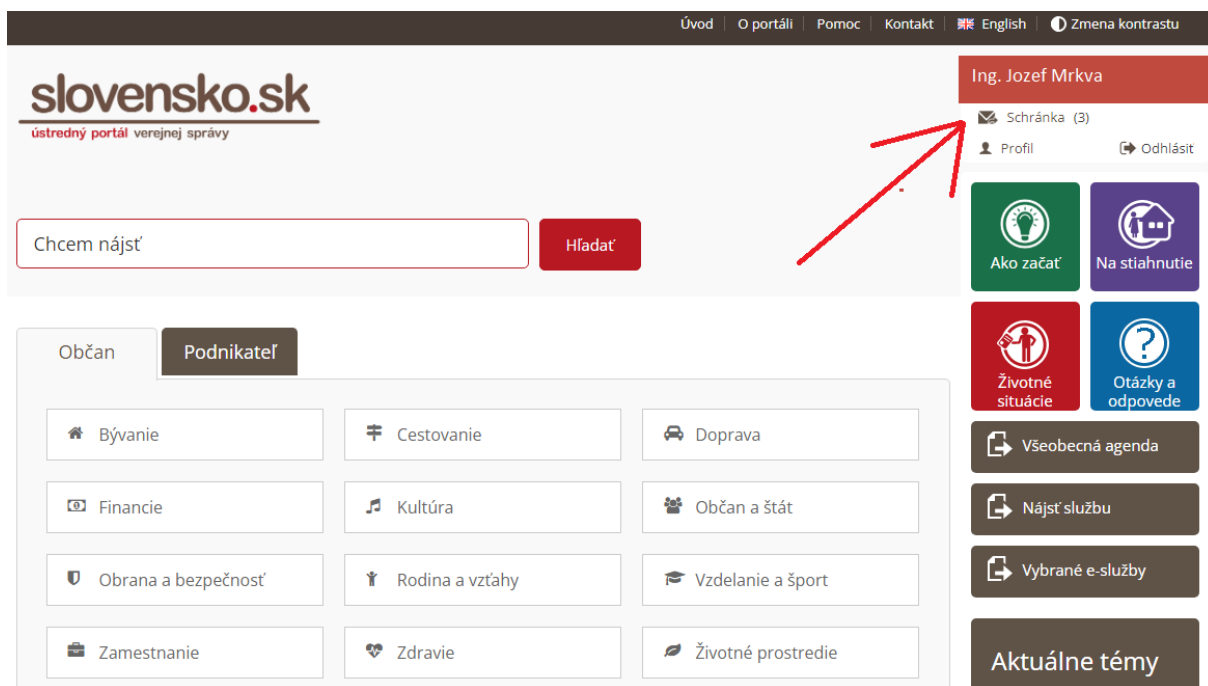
Úvod | O portáli | Pomoc | Kontakt | English | Zmena kontrastu

slovensko.sk
ústredný portál verejnej správy

Ing. Jozef Mrkva
Schránka (3)
Profil
Odhlásit

Chcem nájsť
Hľadať

Ako začať
Na stiahnutie
Životné situácie
Otázky a odpovede

Občan
Podnikateľ

Bývanie
Cestovanie
Doprava
Financie
Kultúra
Občan a štát
Obrana a bezpečnosť
Rodina a vzťahy
Vzdelanie a šport
Zamestnanie
Zdravie
Životné prostredie

Všeobecná agenda
Nájsť službu
Vybrané e-služby

Aktuálne témy